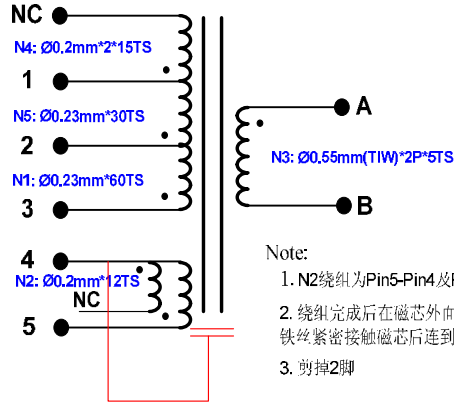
NC

N4: Ø0.2mm*2*15TS

1

N5: Ø0.23mm*30TS

2

N1: Ø0.23mm*60TS

3

4

N2: Ø0.2mm*12TS

NC

5

A

N3: Ø0.55mm(TIW)*2P*5TS

B

Note:

1. N2绕组为Pin5-Pin4及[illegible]

2. 绕组完成后在磁芯外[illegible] 铁丝紧密接触磁芯后连到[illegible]

3. 剪掉2脚